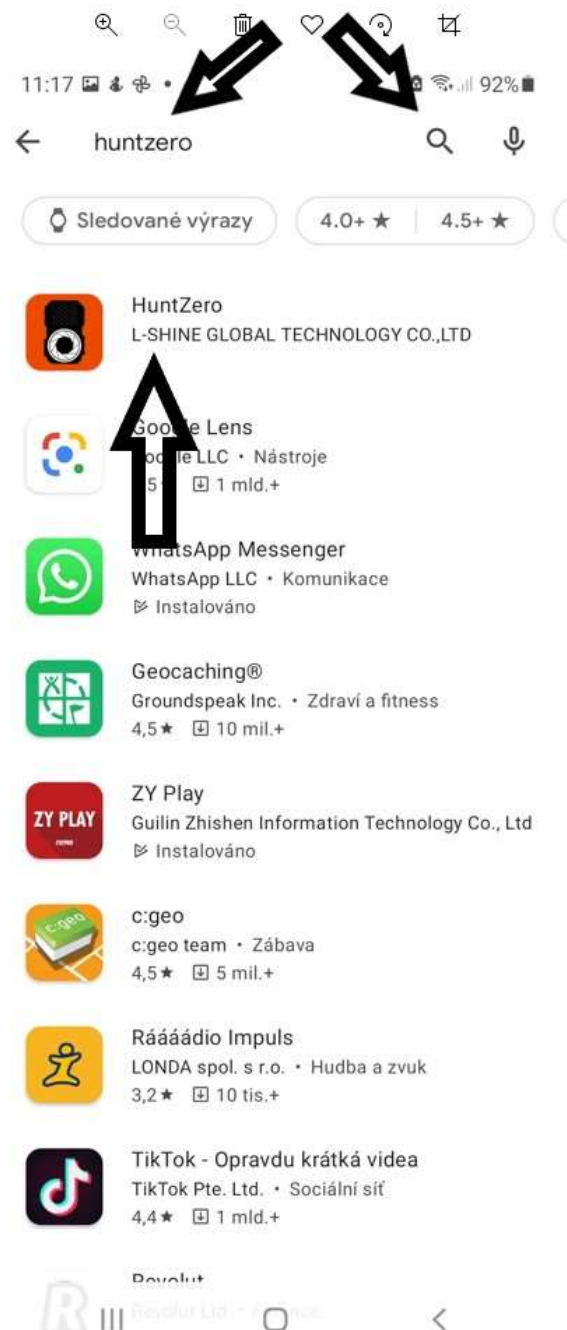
11:17 • 92%

huntzero

Sledované výrazy
4.0+ ★
4.5+ ★

HuntZero
L-SHINE GLOBAL TECHNOLOGY CO.,LTD

Goo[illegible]e Lens
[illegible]e LLC • Nástroje
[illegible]5 1 mld.+

WhatsApp Messenger
WhatsApp LLC • Komunikace
Instalováno

Geocaching®
Groundspeak Inc. • Zdraví a fitness
4,5★ 10 mil.+

ZY PLAY
ZY Play
Guilin Zhishen Information Technology Co., Ltd
Instalováno

c:geo
c:geo
c:geo team • Zábava
4,5★ 5 mil.+

Rááááadio Impuls
LONDA spol. s r.o. • Hudba a zvuk
3,2★ 10 tis.+

TikTok - Opravdu krátká videa
TikTok Pte. Ltd. • Sociální síť
4,4★ 1 mld.+

Revolut
Revolut Ltd • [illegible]